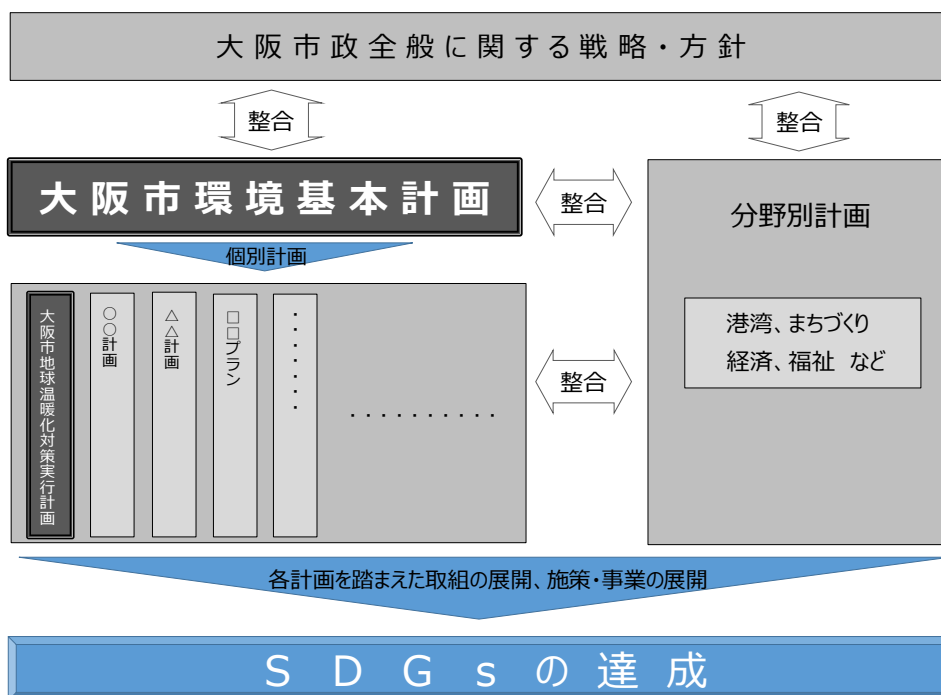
大阪市政全般に関する戦略・方針

整合

整合

大阪市環境基本計画

整合

分野別計画

個別計画

大阪市地球温暖化対策実行計画

○○計画

△△計画

□□プラン

・・・・・・

・・・・・・・・・・

整合

港湾、まちづくり
経済、福祉 など

各計画を踏まえた取組の展開、施策・事業の展開

ＳＤＧｓの達成